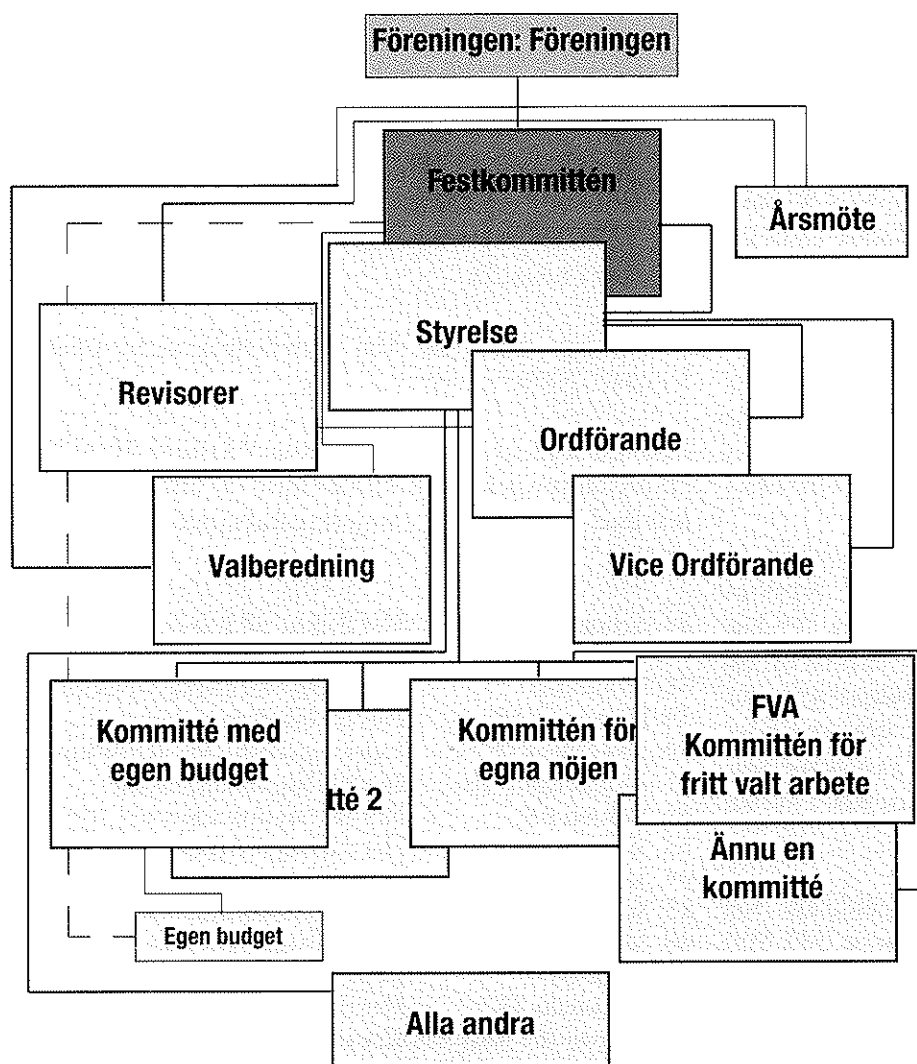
Föreningen: Föreningen

Festkommittén

Årsmöte

Styrelse

Revisorer

Ordförande

Valberedning

Vice Ordförande

Kommitté med egen budget

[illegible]tté 2

Kommittén fö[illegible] egna nöjen

FVA
Kommittén för fritt valt arbete

Ännu en kommitté

Egen budget

Alla andra